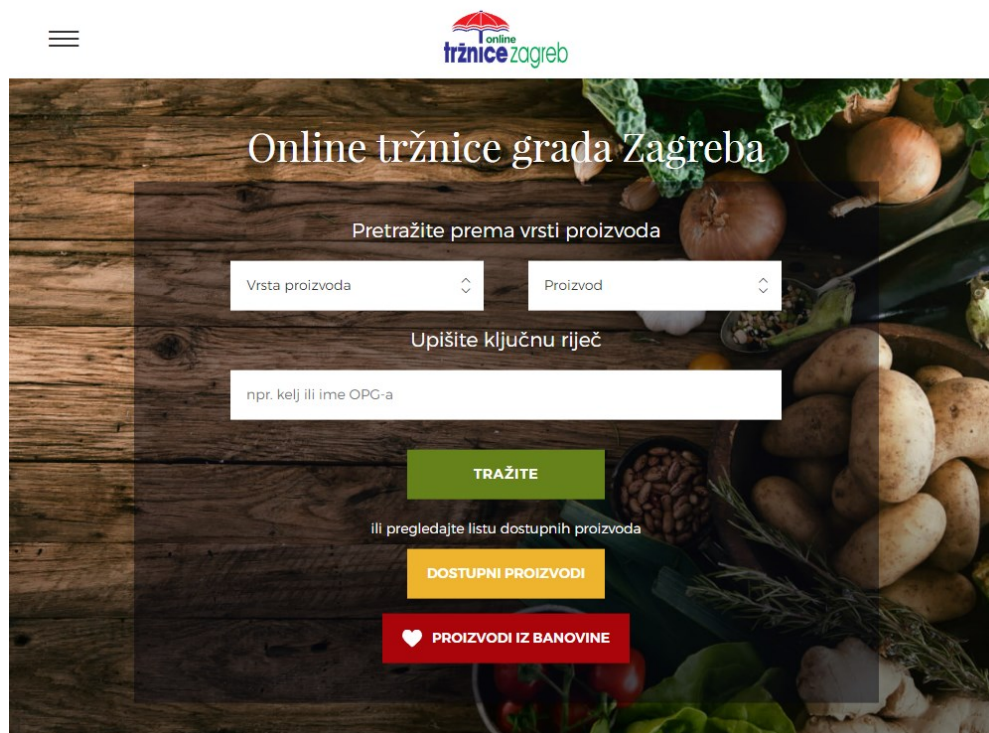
online
tržnice zagreb

Online tržnice grada Zagreba

Pretražite prema vrsti proizvoda

Vrsta proizvoda

Proizvod

Upišite ključnu riječ

npr. kelj ili ime OPG-a

TRAŽITE

ili pregledajte listu dostupnih proizvoda

DOSTUPNI PROIZVODI

PROIZVODI IZ BANOVINE